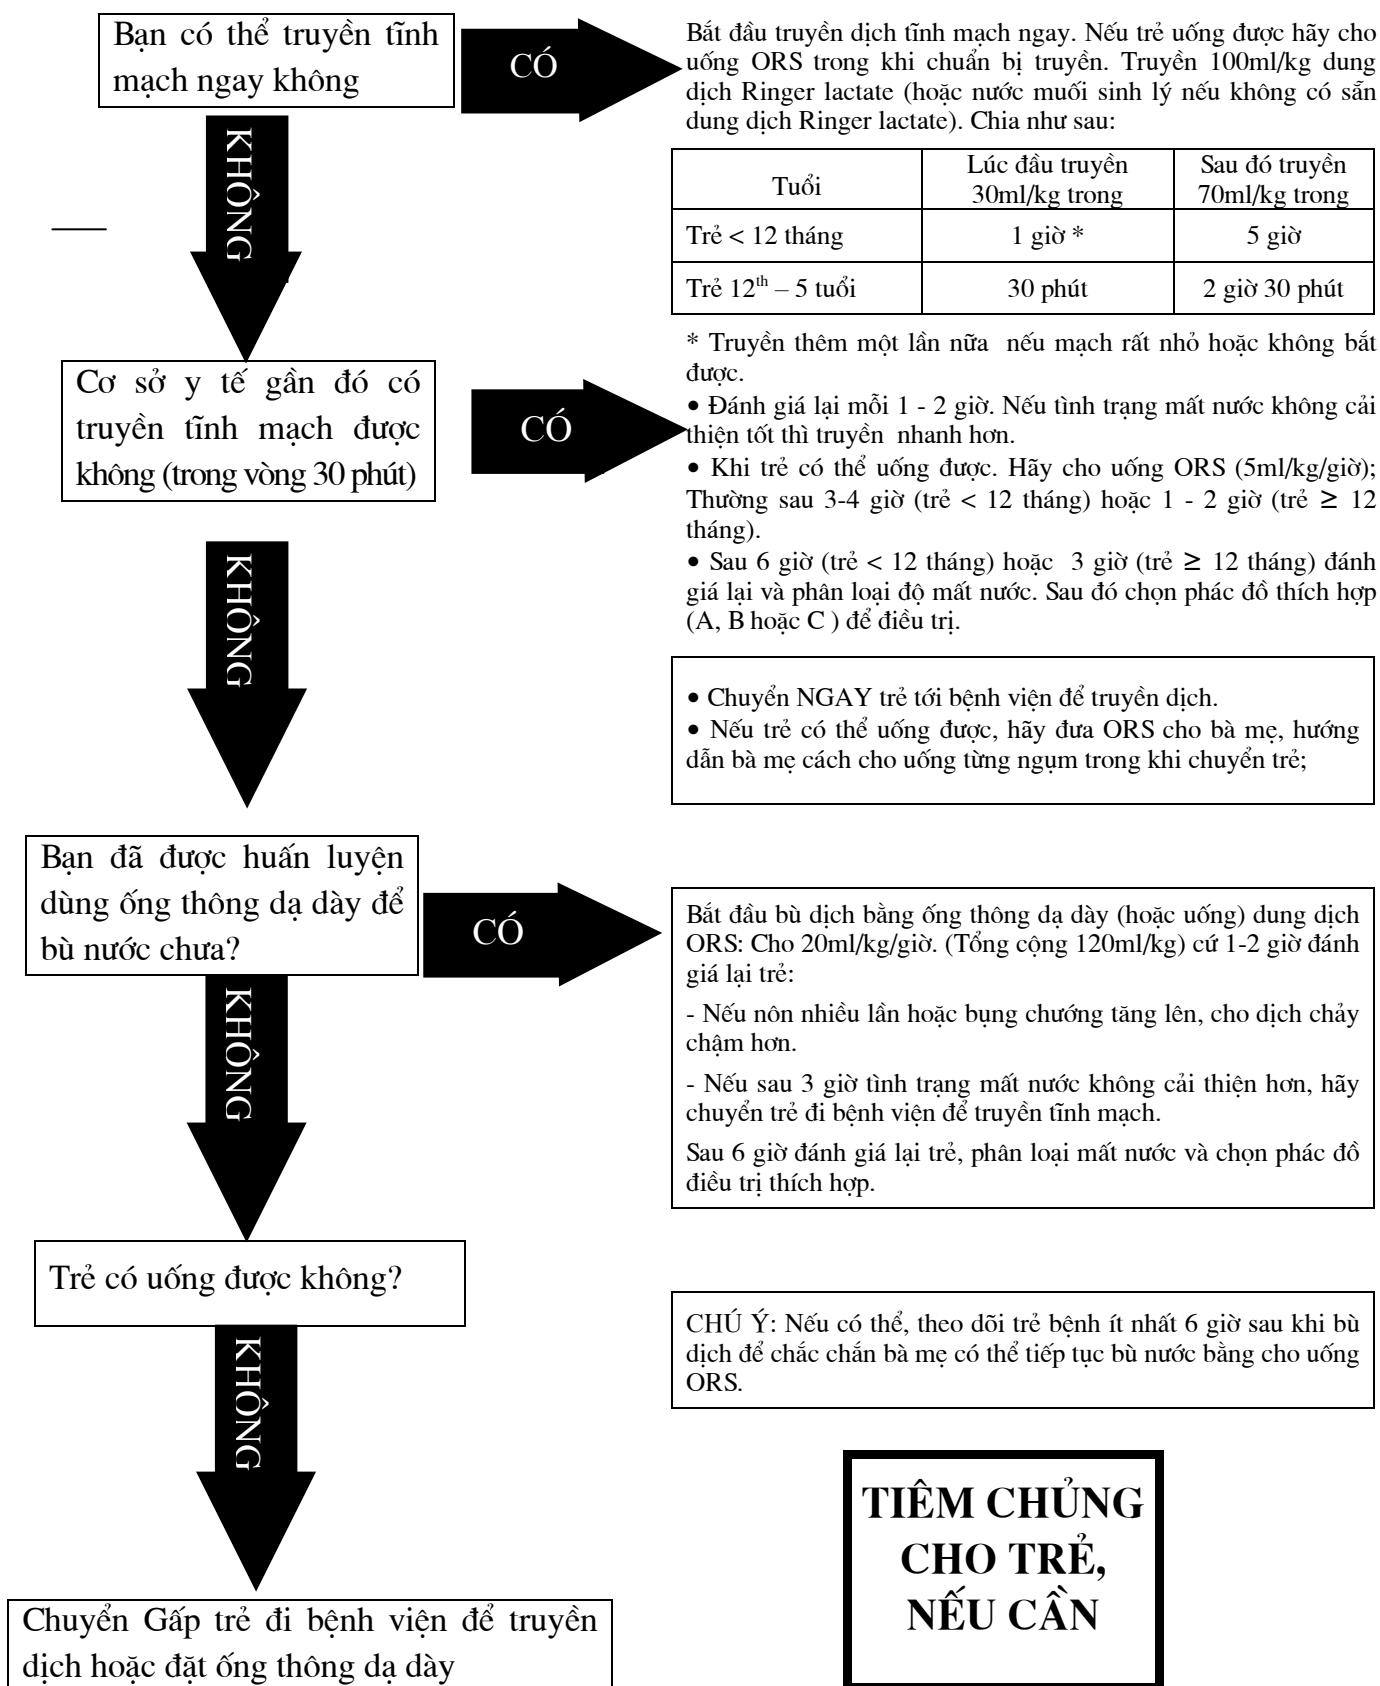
Bạn có thể truyền tĩnh mạch ngay không

CÓ

Bắt đầu truyền dịch tĩnh mạch ngay. Nếu trẻ uống được hãy cho uống ORS trong khi chuẩn bị truyền. Truyền 100ml/kg dung dịch Ringer lactate (hoặc nước muối sinh lý nếu không có sẵn dung dịch Ringer lactate). Chia như sau:

| Tuổi | Lúc đầu truyền 30ml/kg trong | Sau đó truyền 70ml/kg trong |
|---|---|---|
| Trẻ < 12 tháng | 1 giờ * | 5 giờ |
| Trẻ $12^{th}$ – 5 tuổi | 30 phút | 2 giờ 30 phút |

* Truyền thêm một lần nữa nếu mạch rất nhỏ hoặc không bắt được.
• Đánh giá lại mỗi 1 - 2 giờ. Nếu tình trạng mất nước không cải thiện tốt thì truyền nhanh hơn.
• Khi trẻ có thể uống được. Hãy cho uống ORS (5ml/kg/giờ); Thường sau 3-4 giờ (trẻ < 12 tháng) hoặc 1 - 2 giờ (trẻ ≥ 12 tháng).
• Sau 6 giờ (trẻ < 12 tháng) hoặc 3 giờ (trẻ ≥ 12 tháng) đánh giá lại và phân loại độ mất nước. Sau đó chọn phác đồ thích hợp (A, B hoặc C ) để điều trị.

KHÔNG

Cơ sở y tế gần đó có truyền tĩnh mạch được không (trong vòng 30 phút)

CÓ

• Chuyển NGAY trẻ tới bệnh viện để truyền dịch.
• Nếu trẻ có thể uống được, hãy đưa ORS cho bà mẹ, hướng dẫn bà mẹ cách cho uống từng ngụm trong khi chuyển trẻ;

KHÔNG

Bạn đã được huấn luyện dùng ống thông dạ dày để bù nước chưa?

CÓ

Bắt đầu bù dịch bằng ống thông dạ dày (hoặc uống) dung dịch ORS: Cho 20ml/kg/giờ. (Tổng cộng 120ml/kg) cứ 1-2 giờ đánh giá lại trẻ:

- Nếu nôn nhiều lần hoặc bụng chướng tăng lên, cho dịch chảy chậm hơn.

- Nếu sau 3 giờ tình trạng mất nước không cải thiện hơn, hãy chuyển trẻ đi bệnh viện để truyền tĩnh mạch.

Sau 6 giờ đánh giá lại trẻ, phân loại mất nước và chọn phác đồ điều trị thích hợp.

KHÔNG

Trẻ có uống được không?

CHÚ Ý: Nếu có thể, theo dõi trẻ bệnh ít nhất 6 giờ sau khi bù dịch để chắc chắn bà mẹ có thể tiếp tục bù nước bằng cho uống ORS.

KHÔNG

TIÊM CHỦNG CHO TRẺ, NẾU CẦN

Chuyển Gấp trẻ đi bệnh viện để truyền dịch hoặc đặt ống thông dạ dày